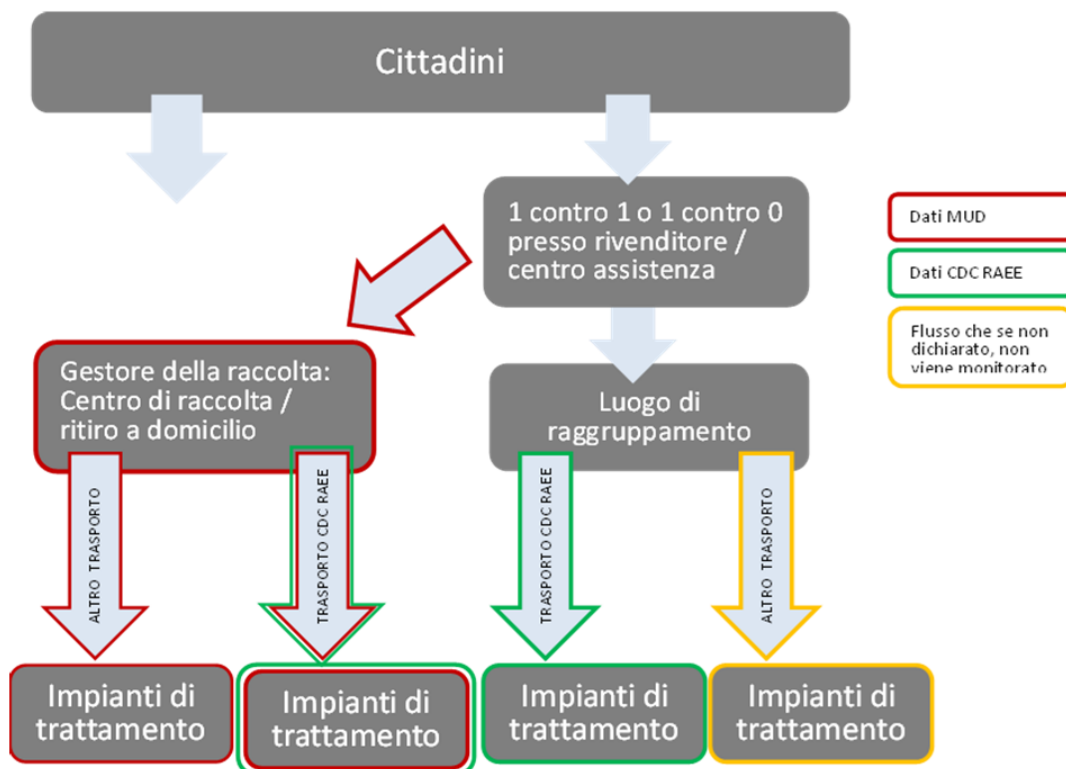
Cittadini

1 contro 1 o 1 contro 0 presso rivenditore / centro assistenza

Dati MUD

Dati CDC RAEE

Flusso che se non dichiarato, non viene monitorato

Gestore della raccolta: Centro di raccolta / ritiro a domicilio

Luogo di raggruppamento

ALTRO TRASPORTO

TRASPORTO CDC RAEE

TRASPORTO CDC RAEE

ALTRO TRASPORTO

Impianti di trattamento

Impianti di trattamento

Impianti di trattamento

Impianti di trattamento